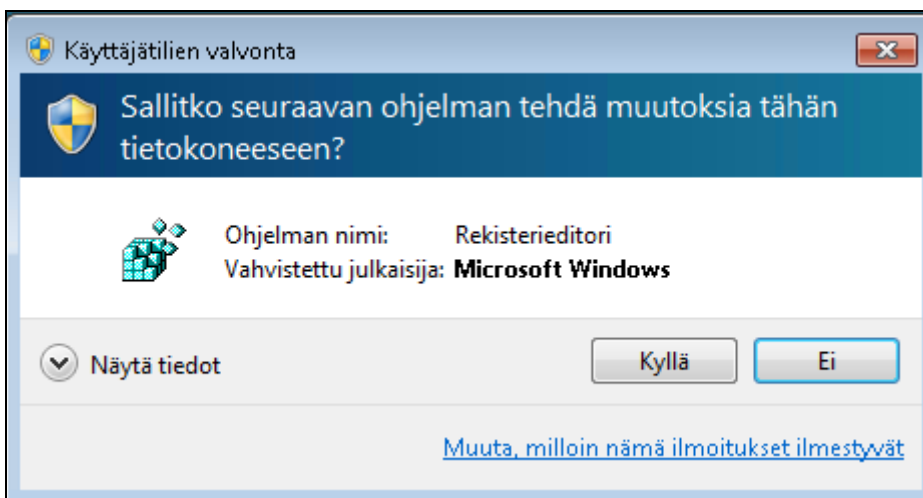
Käyttäjätilien valvonta

Sallitko seuraavan ohjelman tehdä muutoksia tähän tietokoneeseen?

Ohjelman nimi: Rekisterieditori
Vahvistettu julkaisija: Microsoft Windows

Näytä tiedot

Kyllä

Ei

Muuta, milloin nämä ilmoitukset ilmestyvät